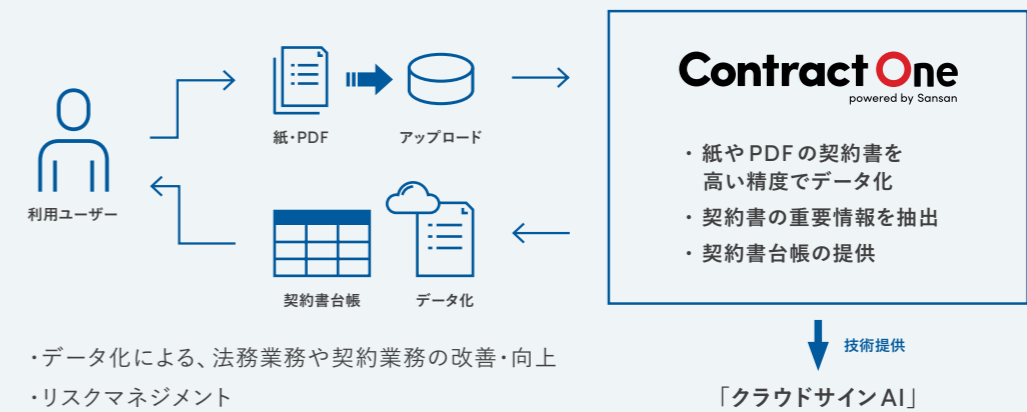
利用ユーザー

紙・PDF

アップロード

契約書台帳

データ化

Contract One
powered by Sansan

・紙やPDFの契約書を
高い精度でデータ化

・契約書の重要情報を抽出

・契約書台帳の提供

技術提供

・データ化による、法務業務や契約業務の改善・向上

・リスクマネジメント

「クラウドサインAI」